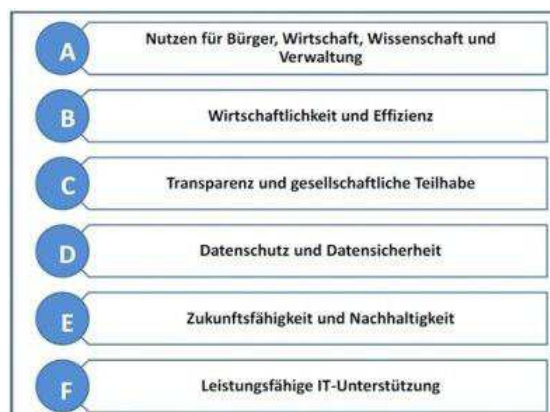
A
Nutzen für Bürger, Wirtschaft, Wissenschaft und Verwaltung

B
Wirtschaftlichkeit und Effizienz

C
Transparenz und gesellschaftliche Teilhabe

D
Datenschutz und Datensicherheit

E
Zukunftsfähigkeit und Nachhaltigkeit

F
Leistungsfähige IT-Unterstützung